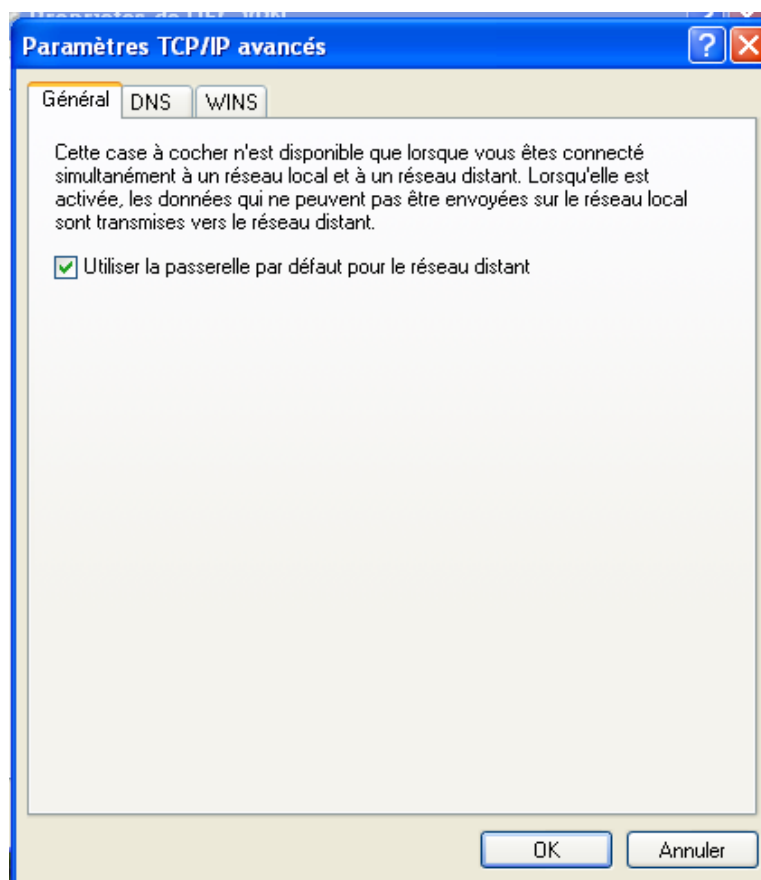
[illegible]

Paramètres TCP/IP avancés

?

Général DNS WINS

Cette case à cocher n'est disponible que lorsque vous êtes connecté simultanément à un réseau local et à un réseau distant. Lorsqu'elle est activée, les données qui ne peuvent pas être envoyées sur le réseau local sont transmises vers le réseau distant.

Utiliser la passerelle par défaut pour le réseau distant

OK Annuler